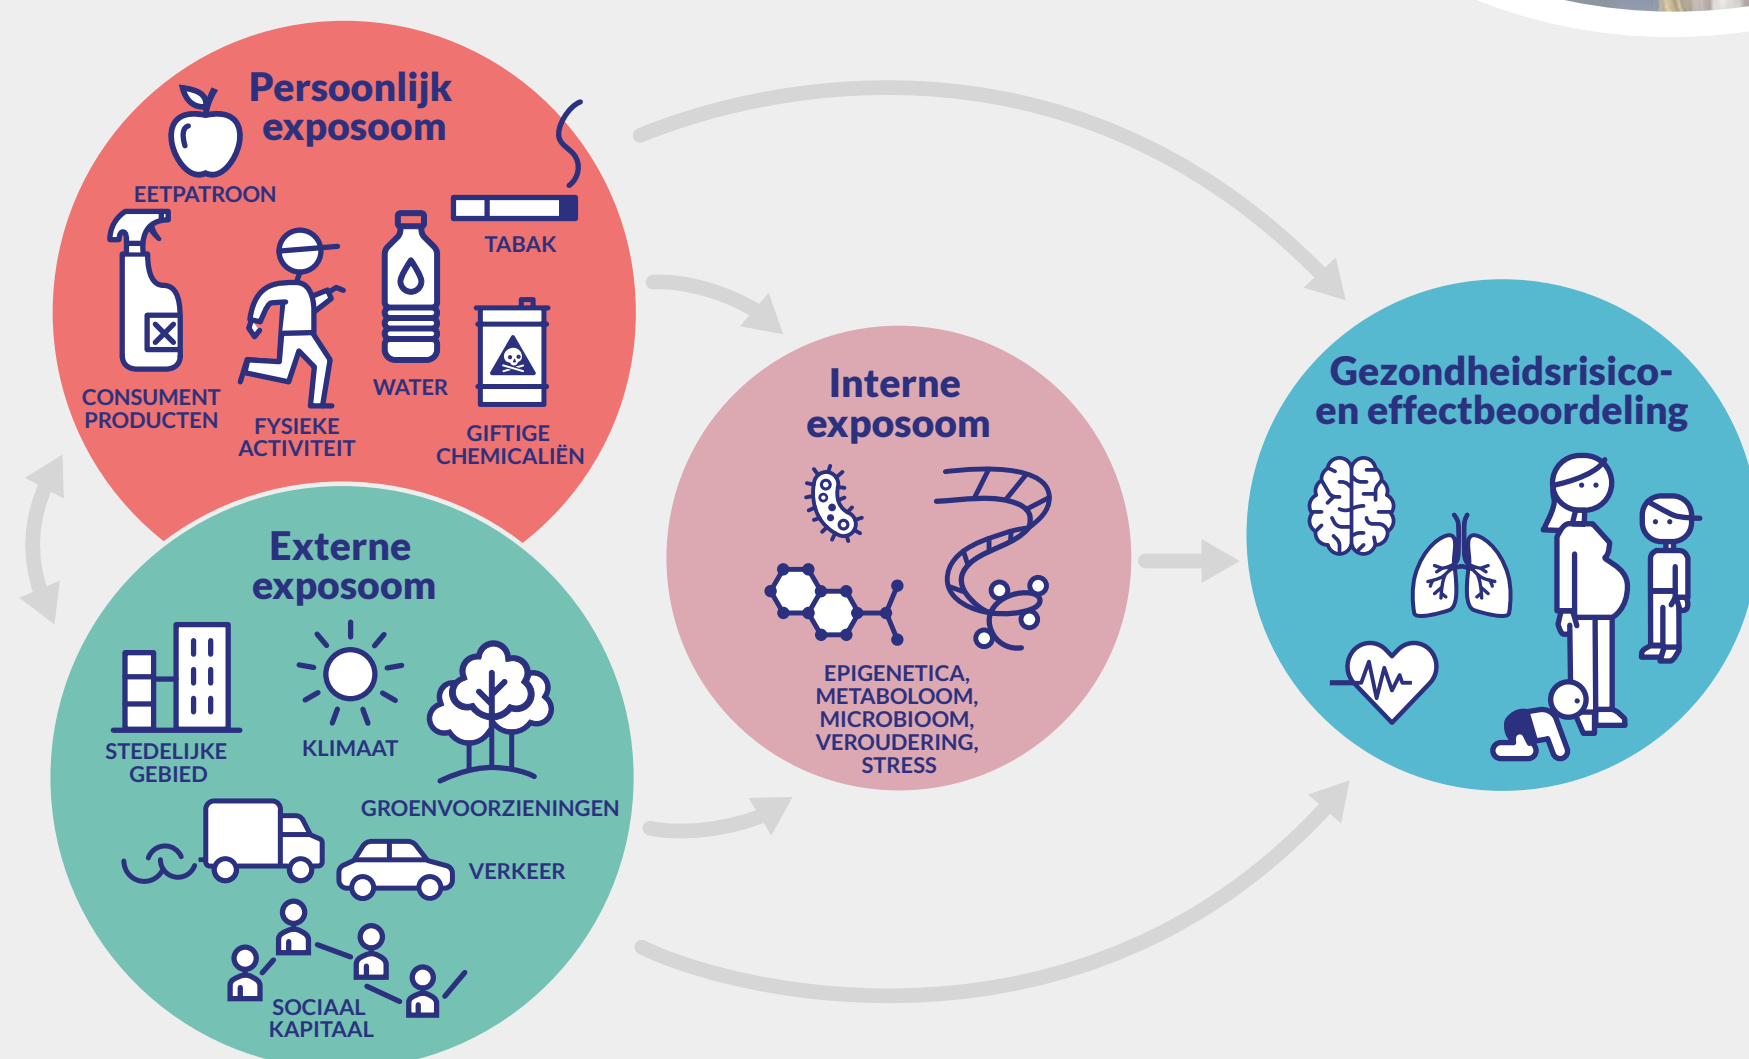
Persoonlijk exposoom

EETPATROON

TABAK

CONSUMENT PRODUCTEN

FYSIEKE ACTIVITEIT

WATER

GIFTIGE CHEMICALIËN

Interne exposoom

EPIGENETICA, METABOLOOM, MICROBIOOM, VEROUDERING, STRESS

Gezondheidsrisico- en effectbeoordeling

Externe exposoom

STEDELIJKE GEBIED

KLIMAAT

GROENVOORZIENINGEN

VERKEER

SOCIAAL KAPITAAL